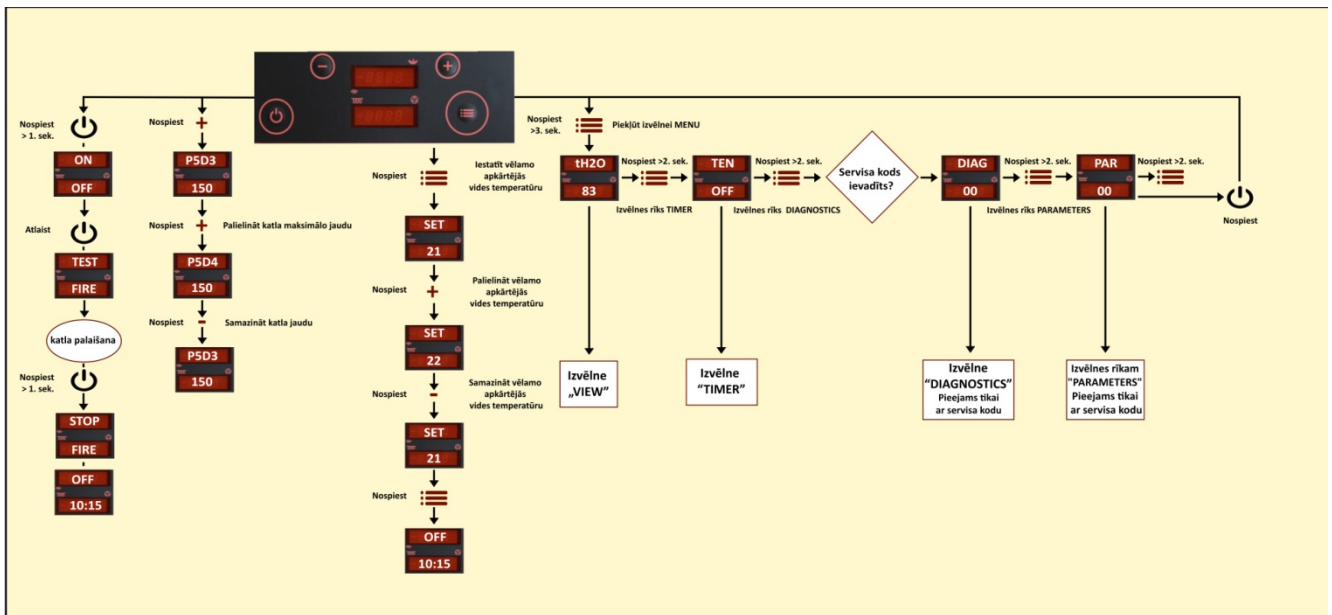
Nospiest > 1. sek.

ON
OFF

Atlaist

TEST
FIRE

katla palaišana

Nospiest > 1. sek.

STOP
FIRE

OFF
10:15

Nospiest

P5D3
150

Nospiest Palielināt katla maksimālo jaudu

P5D4
150

Nospiest Samazināt katla jaudu

P5D3
150

Nospiest

Iestatīt vēlamo apkārtējās vides temperatūru

SET
21

Nospiest

Palielināt vēlamo apkārtējās vides temperatūru

SET
22

Nospiest

Samazināt vēlamo apkārtējās vides temperatūru

SET
21

Nospiest

OFF
10:15

Nospiest >3. sek.

Piekļūt izvēlnei MENU

tH2O
83

Nospiest >2. sek.

Izvēlnes rīks TIMER

TEN
OFF

Nospiest >2. sek.

Izvēlnes rīks DIAGNOSTICS

Servisa kods ievadīts?

DIAG
00

Nospiest >2. sek.

Izvēlnes rīks PARAMETERS

PAR
00

Nospiest >2. sek.

Nospiest

Izvēlne „VIEW"

Izvēlne "TIMER"

Izvēlne "DIAGNOSTICS" Pieejams tikai ar servisa kodu

Izvēlnes rīkam "PARAMETERS" Pieejams tikai ar servisa kodu